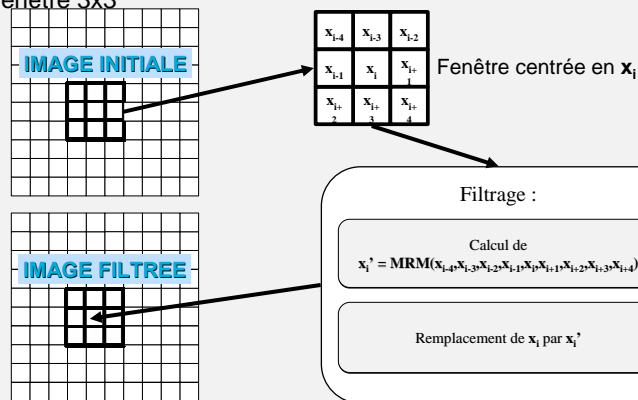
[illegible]enêtre 3x3

IMAGE INITIALE

| $x_{i-4}$ | $x_{i-3}$ | $x_{i-2}$ |
|---|---|---|
| $x_{i-1}$ | $x_i$ | $x_{i+1}$ |
| $x_{i+2}$ | $x_{i+3}$ | $x_{i+4}$ |

Fenêtre centrée en $x_i$

Filtrage :

Calcul de
$x_i' = MRM(x_{i-4},x_{i-3},x_{i-2},x_{i-1},x_i,x_{i+1},x_{i+2},x_{i+3},x_{i+4})$

Remplacement de $x_i$ par $x_i'$

IMAGE FILTREE